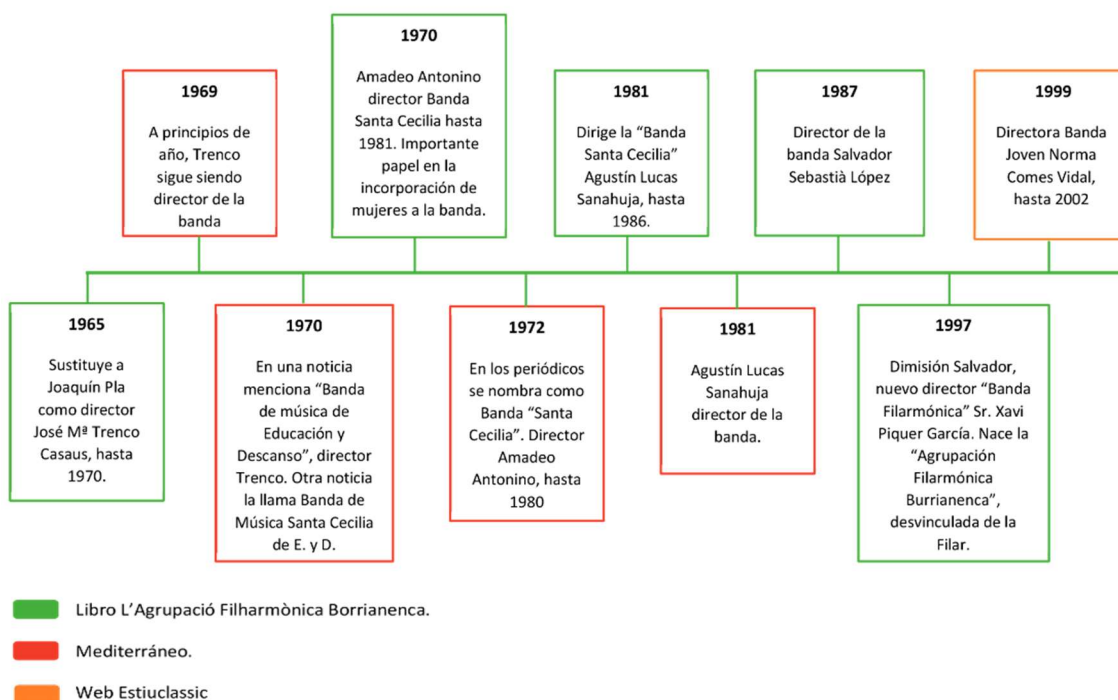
1965

Sustituye a Joaquín Pla como director José Mª Trenco Casaus, hasta 1970.

1969

A principios de año, Trenco sigue siendo director de la banda

1970

En una noticia menciona "Banda de música de Educación y Descanso", director Trenco. Otra noticia la llama Banda de Música Santa Cecilia de E. y D.

1970

Amadeo Antonino director Banda Santa Cecilia hasta 1981. Importante papel en la incorporación de mujeres a la banda.

1972

En los periódicos se nombra como Banda "Santa Cecilia". Director Amadeo Antonino, hasta 1980

1981

Dirige la "Banda Santa Cecilia" Agustín Lucas Sanahuja, hasta 1986.

1981

Agustín Lucas Sanahuja director de la banda.

1987

Director de la banda Salvador Sebastià López

1997

Dimisión Salvador, nuevo director "Banda Filarmónica" Sr. Xavi Piquer García. Nace la "Agrupación Filarmónica Burrianenca", desvinculada de la Filar.

1999

Directora Banda Joven Norma Comes Vidal, hasta 2002

Libro L'Agrupació Filharmònica Borrianenca.

Mediterráneo.

Web Estiuclassic